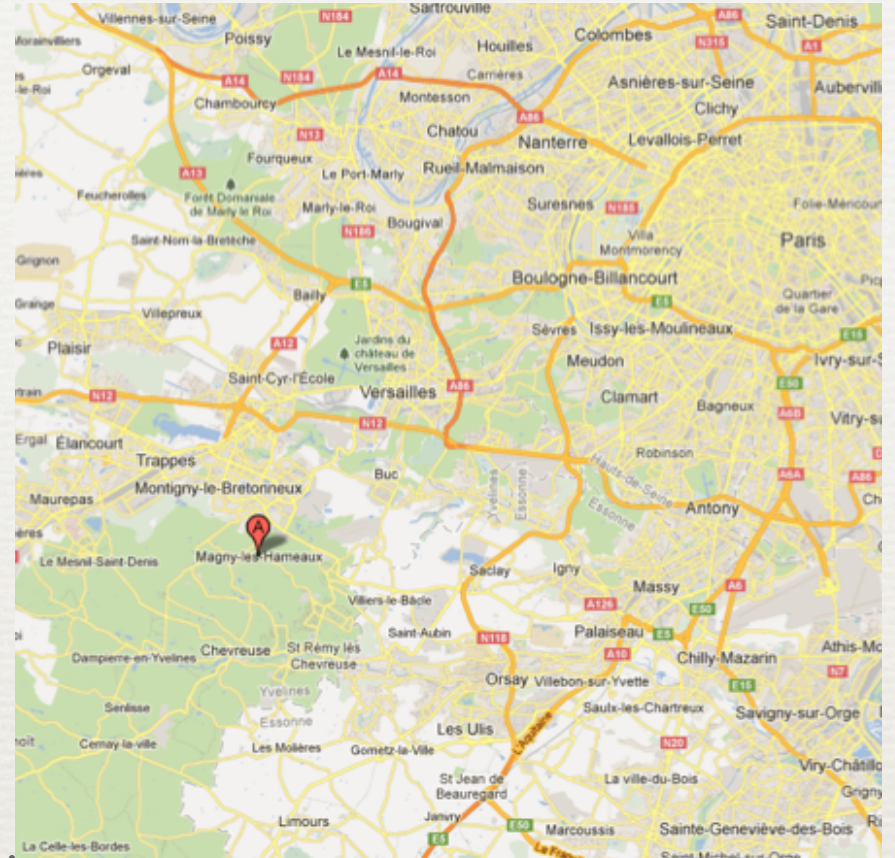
Sartrouville
Villennes-sur-Seine
Poissy
N184
Le Mesnil-le-Roi
Houilles
Colombes
A86
Saint-Denis
N315
A1
Morainvilliers
Orgeval
A14
N184
A14
Carrières
Asnières-sur-Seine
Aubervilliers
le-Roi
Chambourcy
Montesson
Clichy
N13
Chatou
A86
Nanterre
Levallois-Perret
Fourqueux
Rueil-Malmaison
A13
Le Port-Marly
Feucherolles
Forêt Domaniale de Marly le Roi
Marly-le-Roi
Suresnes
N185
Folie-Méricourt
Bougival
N186
Villa Montmorency
Paris
Saint-Nom-la-Bretèche
Grignon
E5
Boulogne-Billancourt
Bailly
E5
Quartier de la Gare
Grange
Villepreux
Sèvres
Issy-les-Moulineaux
A12
Jardins du château de Versailles
E15
Plaisir
Meudon
Ivry-sur-S
Saint-Cyr-l'École
E50
N12
Versailles
A86
Clamart
Bagneux
A6B
Vitry-s
Ergal
Élancourt
N12
Robinson
Trappes
Buc
A6A
A86
Hauts-de-Seine
Yvelines
Essonne
Montigny-le-Bretonneux
Antony
Maurepas
Essonne
A
Magny-les-Hameaux
Saclay
Igny
Massy
Le Mesnil-Saint-Denis
A6
Villiers-le-Bâcle
A126
E50
Saint-Aubin
N118
Palaiseau
E5
Athis-Mo
Chevreuse
St Rémy lès Chevreuse
A10
Chilly-Mazarin
Dampierre-en-Yvelines
Orsay
Villebon-sur-Yvette
N7
E15
Yvelines
Senlisse
Essonne
Saulx-les-Chartreux
Savigny-sur-Orge
L'Aquitaine
Les Ulis
noit
Cernay-la-ville
Les Molières
Gometz-la-Ville
N20
Viry-Châtillo
St Jean de Beauregard
La ville-du-Bois
Grigny
Limours
Janvry
E50
Marcoussis
Sainte-Geneviève-des-Bois
La Celle-les-Bordes